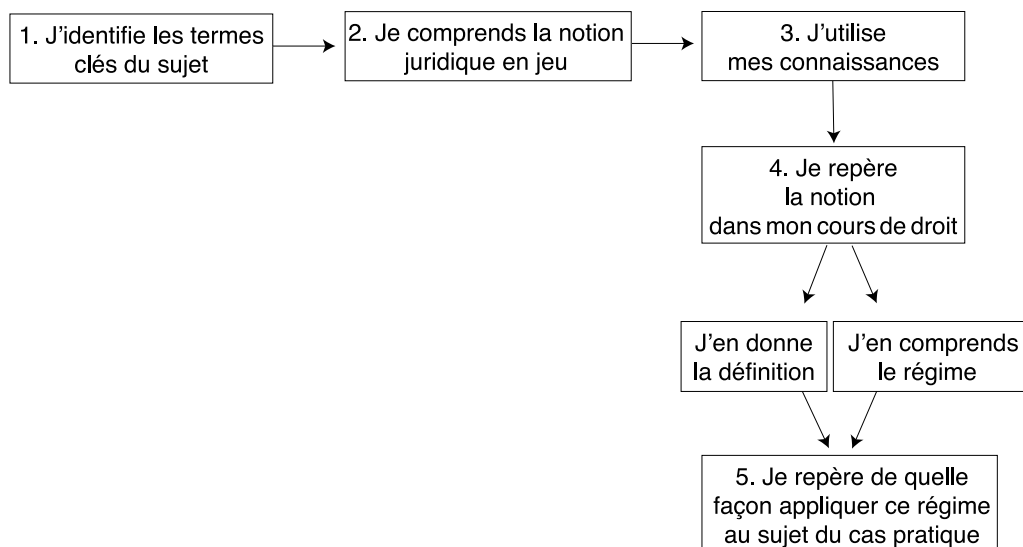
1. J'identifie les termes clés du sujet

2. Je comprends la notion juridique en jeu

3. J'utilise mes connaissances

4. Je repère la notion dans mon cours de droit

J'en donne la définition

J'en comprends le régime

5. Je repère de quelle façon appliquer ce régime au sujet du cas pratique